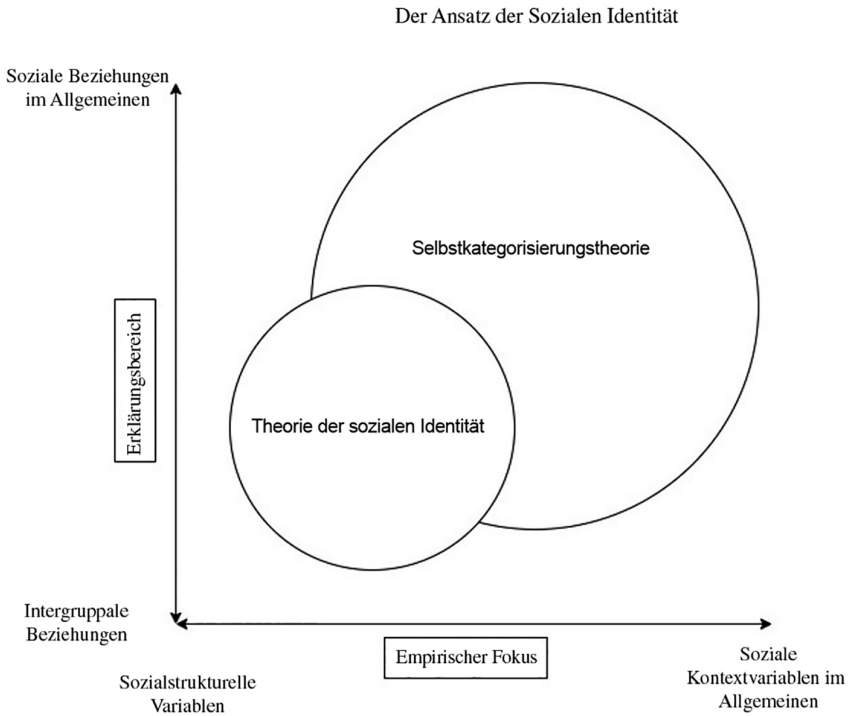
Der Ansatz der Sozialen Identität

Soziale Beziehungen im Allgemeinen

Selbstkategorisierungstheorie

Erklärungsbereich

Theorie der sozialen Identität

Intergruppale Beziehungen

Empirischer Fokus

Sozialstrukturelle Variablen

Soziale Kontextvariablen im Allgemeinen